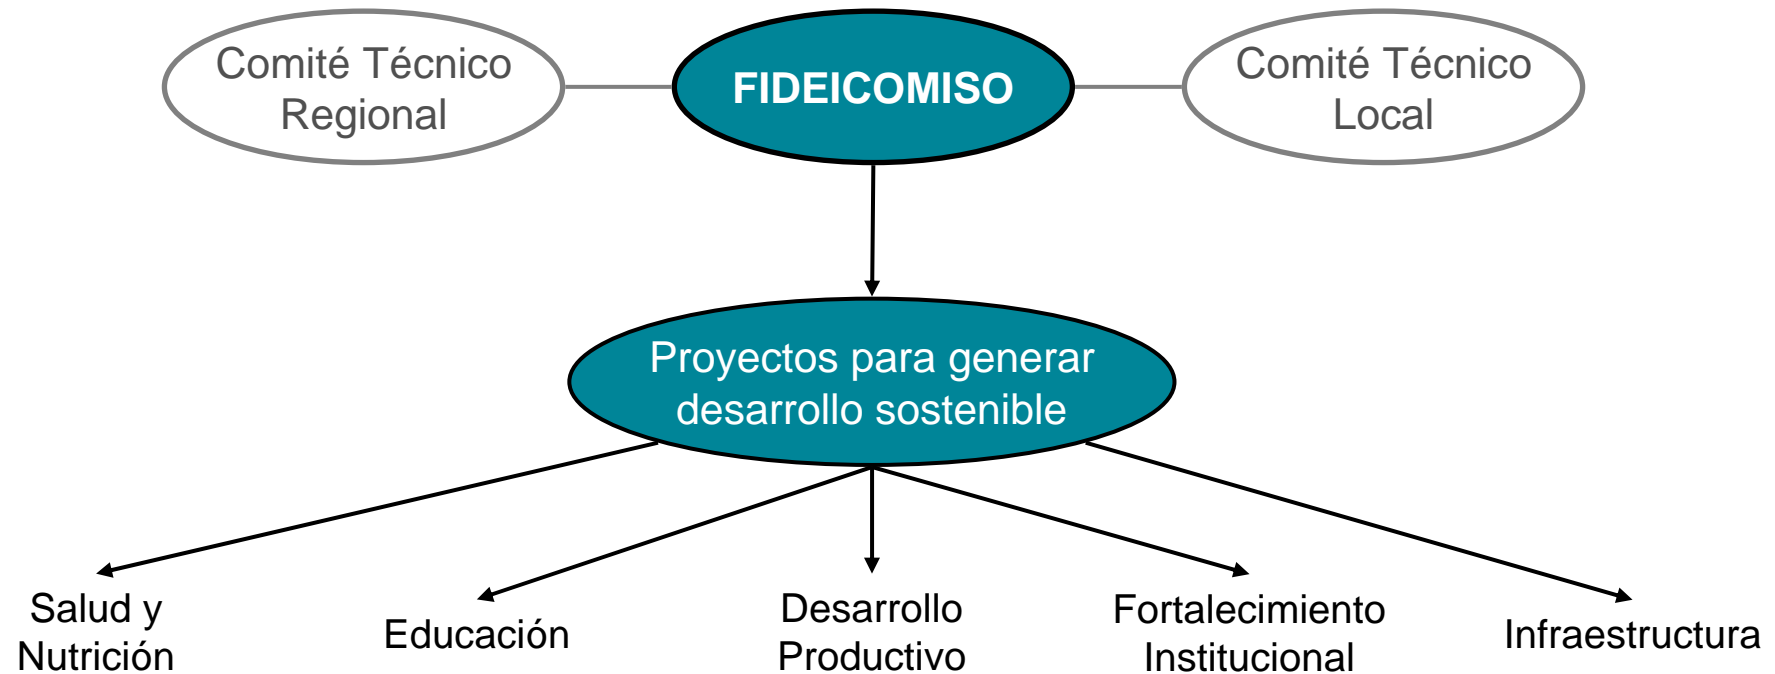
Comité Técnico Regional

FIDEICOMISO

Comité Técnico Local

Proyectos para generar desarrollo sostenible

Salud y Nutrición

Educación

Desarrollo Productivo

Fortalecimiento Institucional

Infraestructura